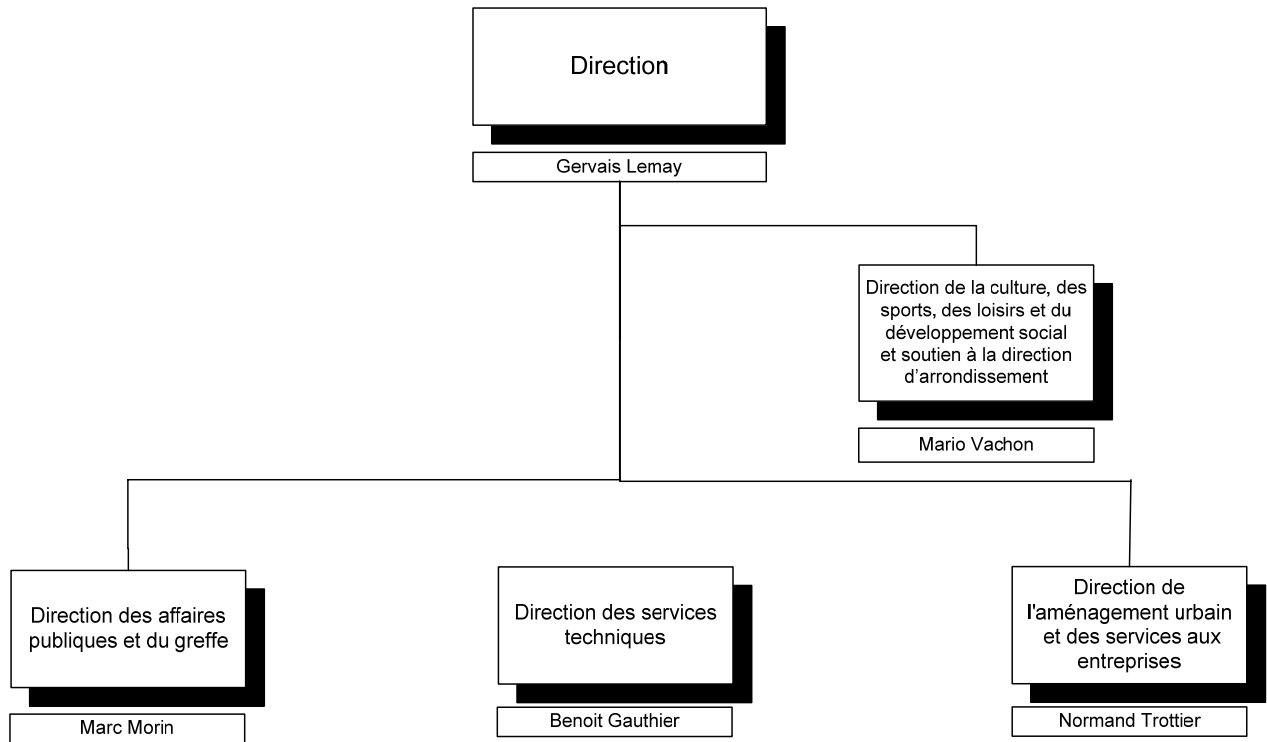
Direction

Gervais Lemay

Direction de la culture, des sports, des loisirs et du développement social et soutien à la direction d'arrondissement

Mario Vachon

Direction des affaires publiques et du greffe

Marc Morin

Direction des services techniques

Benoit Gauthier

Direction de l'aménagement urbain et des services aux entreprises

Normand Trottier